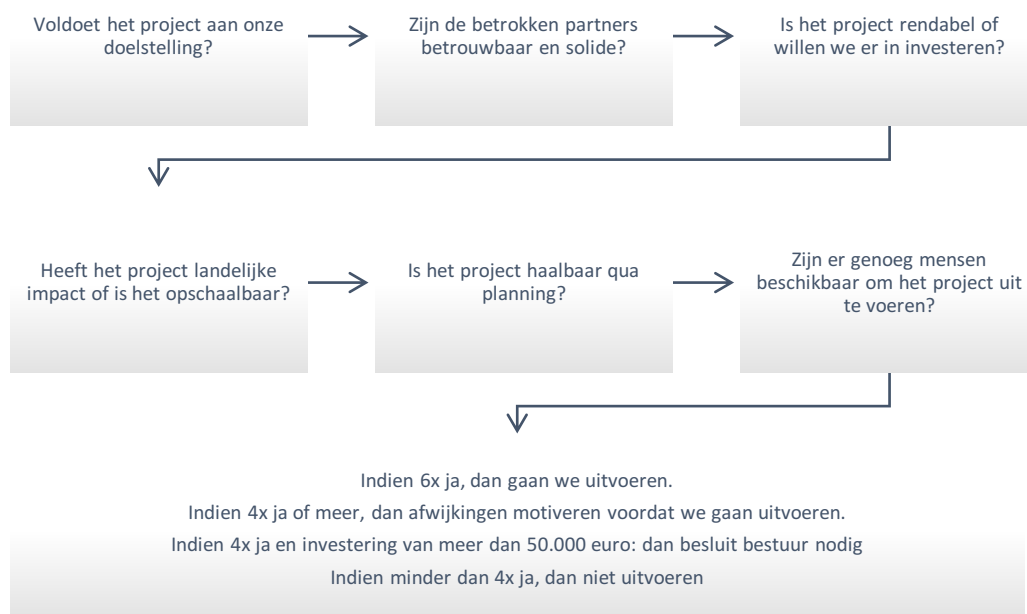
Voldoet het project aan onze doelstelling?

Zijn de betrokken partners betrouwbaar en solide?

Is het project rendabel of willen we er in investeren?

Heeft het project landelijke impact of is het opschaalbaar?

Is het project haalbaar qua planning?

Zijn er genoeg mensen beschikbaar om het project uit te voeren?

Indien 6x ja, dan gaan we uitvoeren.
Indien 4x ja of meer, dan afwijkingen motiveren voordat we gaan uitvoeren.
Indien 4x ja en investering van meer dan 50.000 euro: dan besluit bestuur nodig
Indien minder dan 4x ja, dan niet uitvoeren